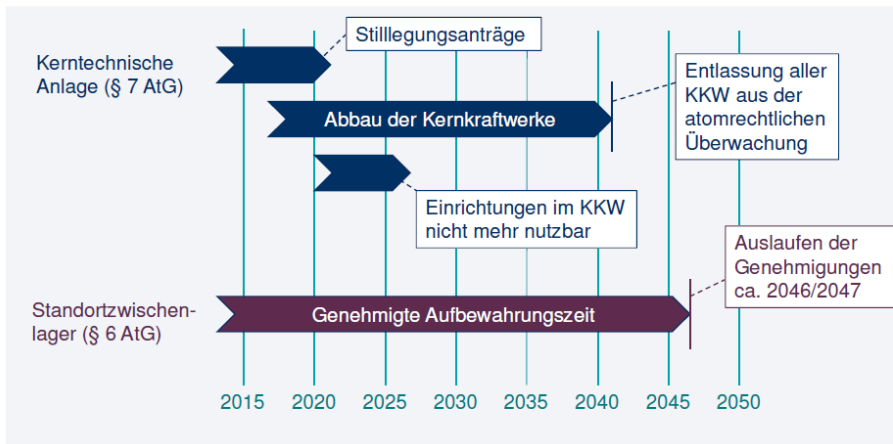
Kerntechnische Anlage (§ 7 AtG)

Stilllegungsanträge

Entlassung aller KKW aus der atomrechtlichen Überwachung

Abbau der Kernkraftwerke

Einrichtungen im KKW nicht mehr nutzbar

Auslaufen der Genehmigungen ca. 2046/2047

Standortzwischenlager (§ 6 AtG)

Genehmigte Aufbewahrungszeit

2015 2020 2025 2030 2035 2040 2045 2050